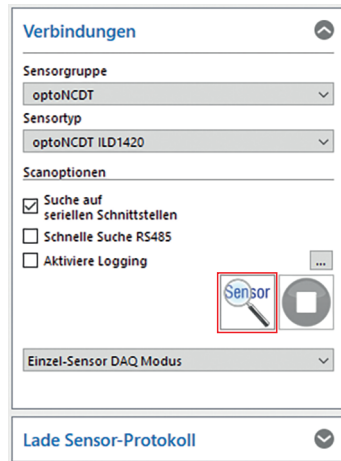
Verbindungen

Sensorgruppe

optoNCDT

Sensortyp

optoNCDT ILD1420

Scanoptionen

☑ Suche auf seriellen Schnittstellen

☐ Schnelle Suche RS485

☐ Aktiviere Logging

...

Sensor

Einzel-Sensor DAQ Modus

Lade Sensor-Protokoll